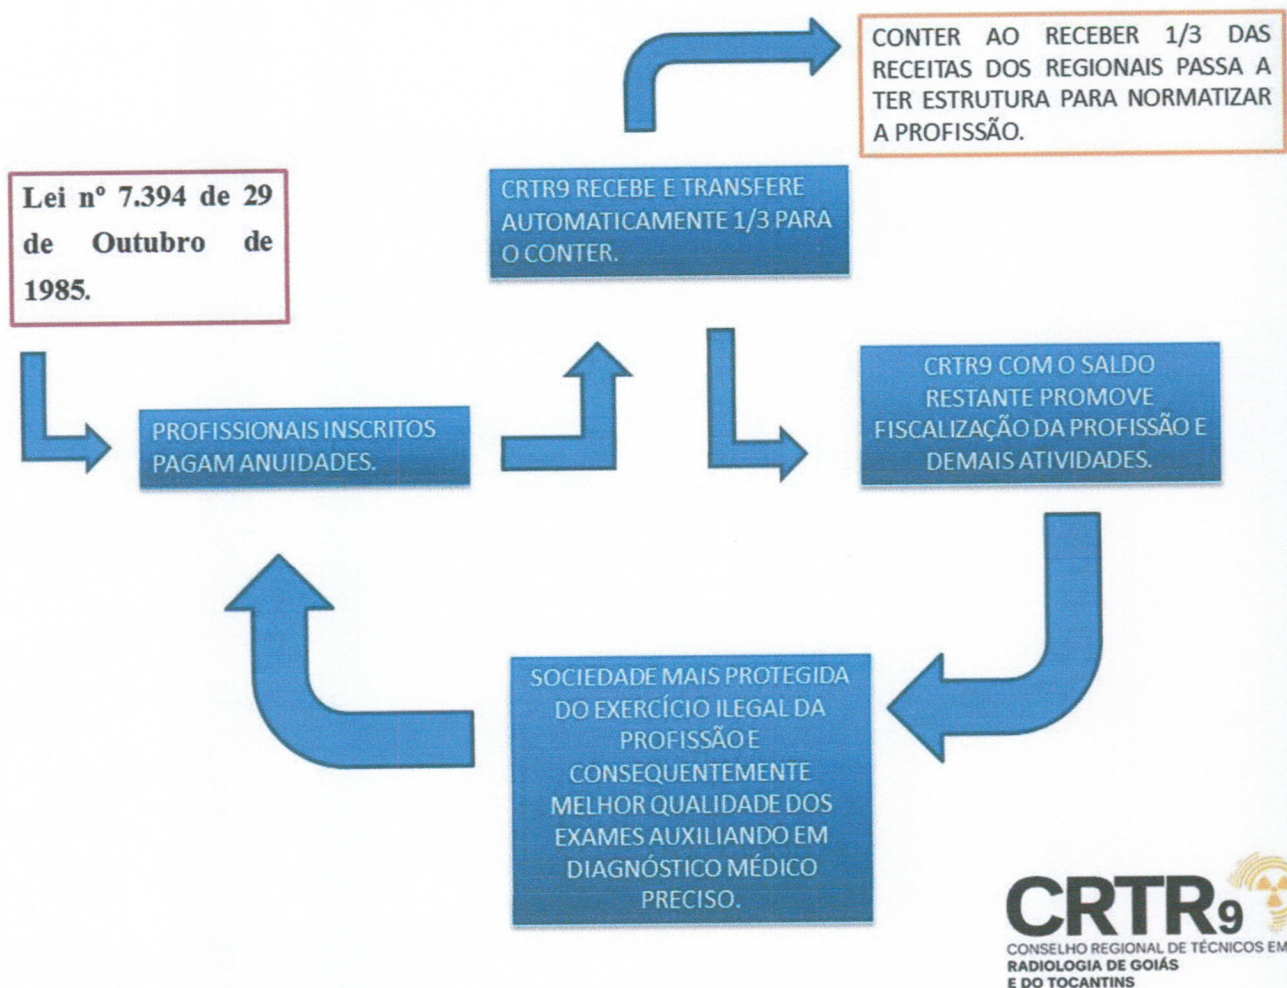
CONTER AO RECEBER 1/3 DAS RECEITAS DOS REGIONAIS PASSA A TER ESTRUTURA PARA NORMATIZAR A PROFISSÃO.

Lei nº 7.394 de 29 de Outubro de 1985.

CRTR9 RECEBE E TRANSFERE AUTOMATICAMENTE 1/3 PARA O CONTER.

PROFISSIONAIS INSCRITOS PAGAM ANUIDADES.

CRTR9 COM O SALDO RESTANTE PROMOVE FISCALIZAÇÃO DA PROFISSÃO E DEMAIS ATIVIDADES.

SOCIEDADE MAIS PROTEGIDA DO EXERCÍCIO ILEGAL DA PROFISSÃO E CONSEQUENTEMENTE MELHOR QUALIDADE DOS EXAMES AUXILIANDO EM DIAGNÓSTICO MÉDICO PRECISO.

CRTR9
CONSELHO REGIONAL DE TÉCNICOS EM RADIOLOGIA DE GOIÁS E DO TOCANTINS